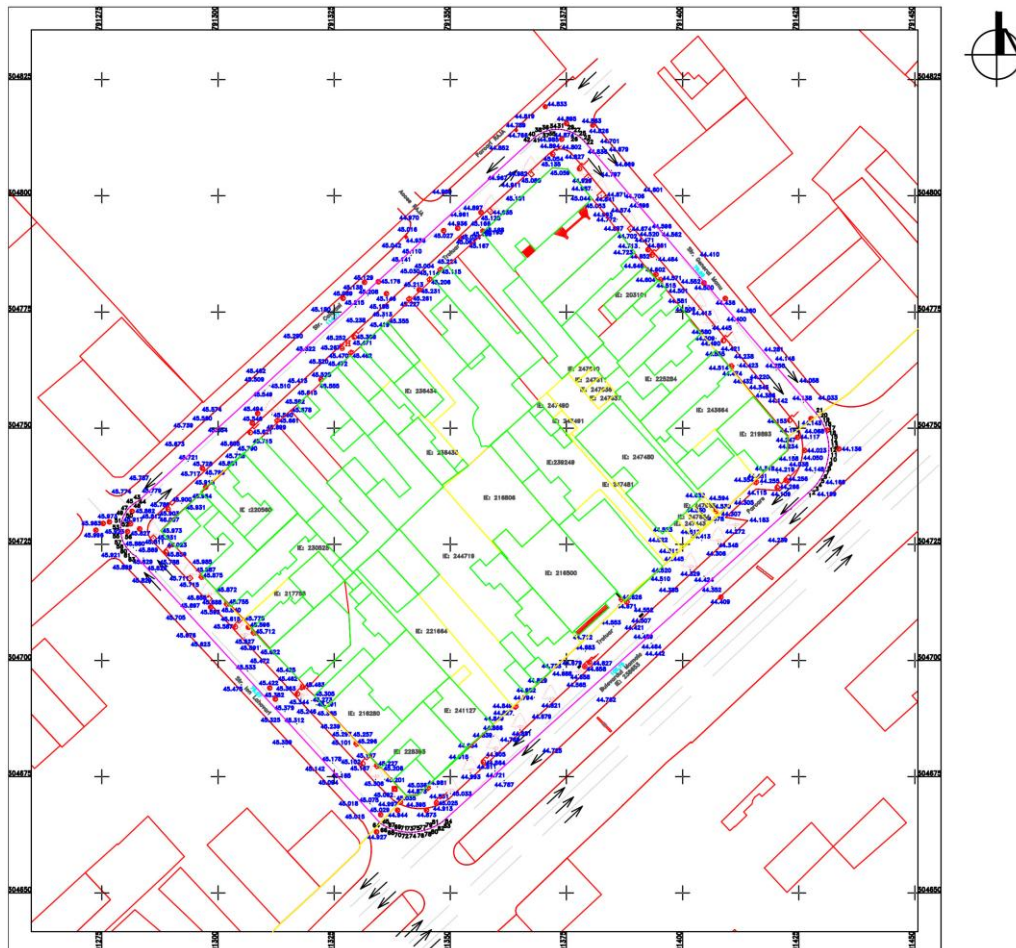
504825
504800
504775
504750
504725
504700
504675
504650

504825
504800
504775
504750
504725
504700
504675
504650

ID: 238454
ID: 203101
ID: 225284
ID: 243684
ID: 219893
ID: 247480
ID: 247481
ID: 238249
ID: 216806
ID: 230580
ID: 230825
ID: 217755
ID: 244719
ID: 218500
ID: 221664
ID: 216280
ID: 241127
ID: 228393

44.833
44.410
44.136
44.033
44.183
44.239
44.409
44.762
45.556
45.470
45.705
45.739
45.230
45.100
45.016
44.856
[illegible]